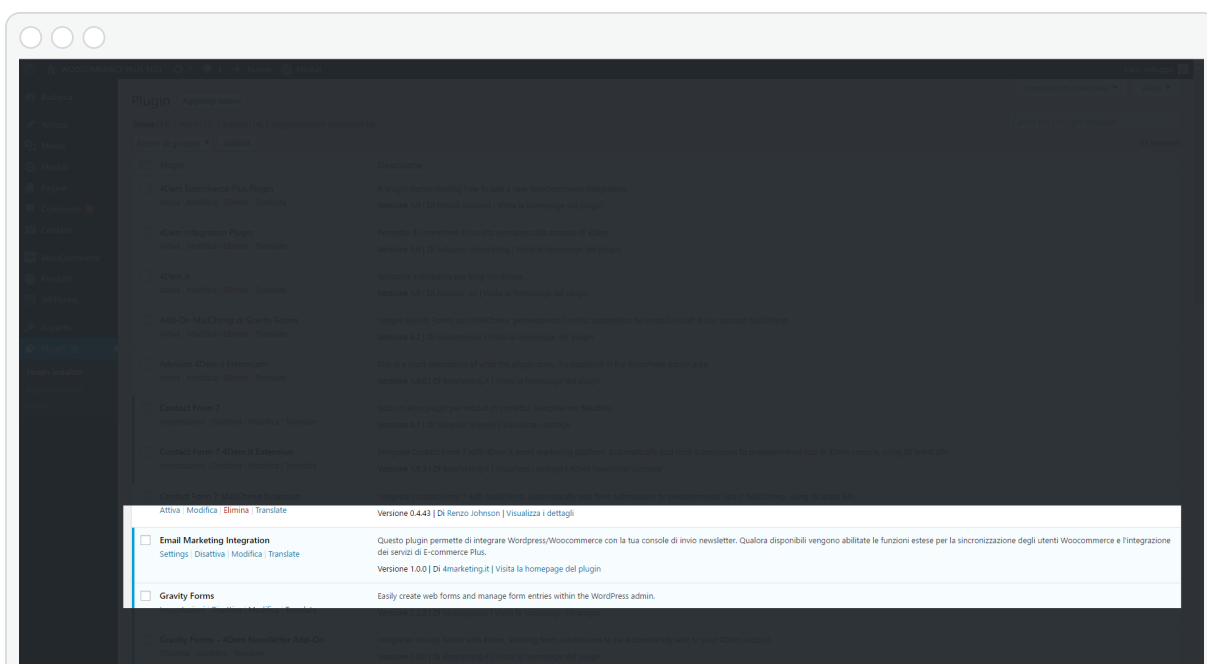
Attiva | Modifica | Elimina | Translate

Versione 0.4.43 | Di Renzo Johnson | Visualizza i dettagli

Email Marketing Integration

Settings | Disattiva | Modifica | Translate

Questo plugin permette di integrare Wordpress/Woocommerce con la tua console di invio newsletter. Qualora disponibili vengono abilitate le funzioni estese per la sincronizzazione degli utenti Woocommerce e l'integrazione dei servizi di E-commerce Plus.

Versione 1.0.0 | Di 4marketing.it | Visita la homepage del plugin

Gravity Forms

Easily create web forms and manage form entries within the WordPress admin.